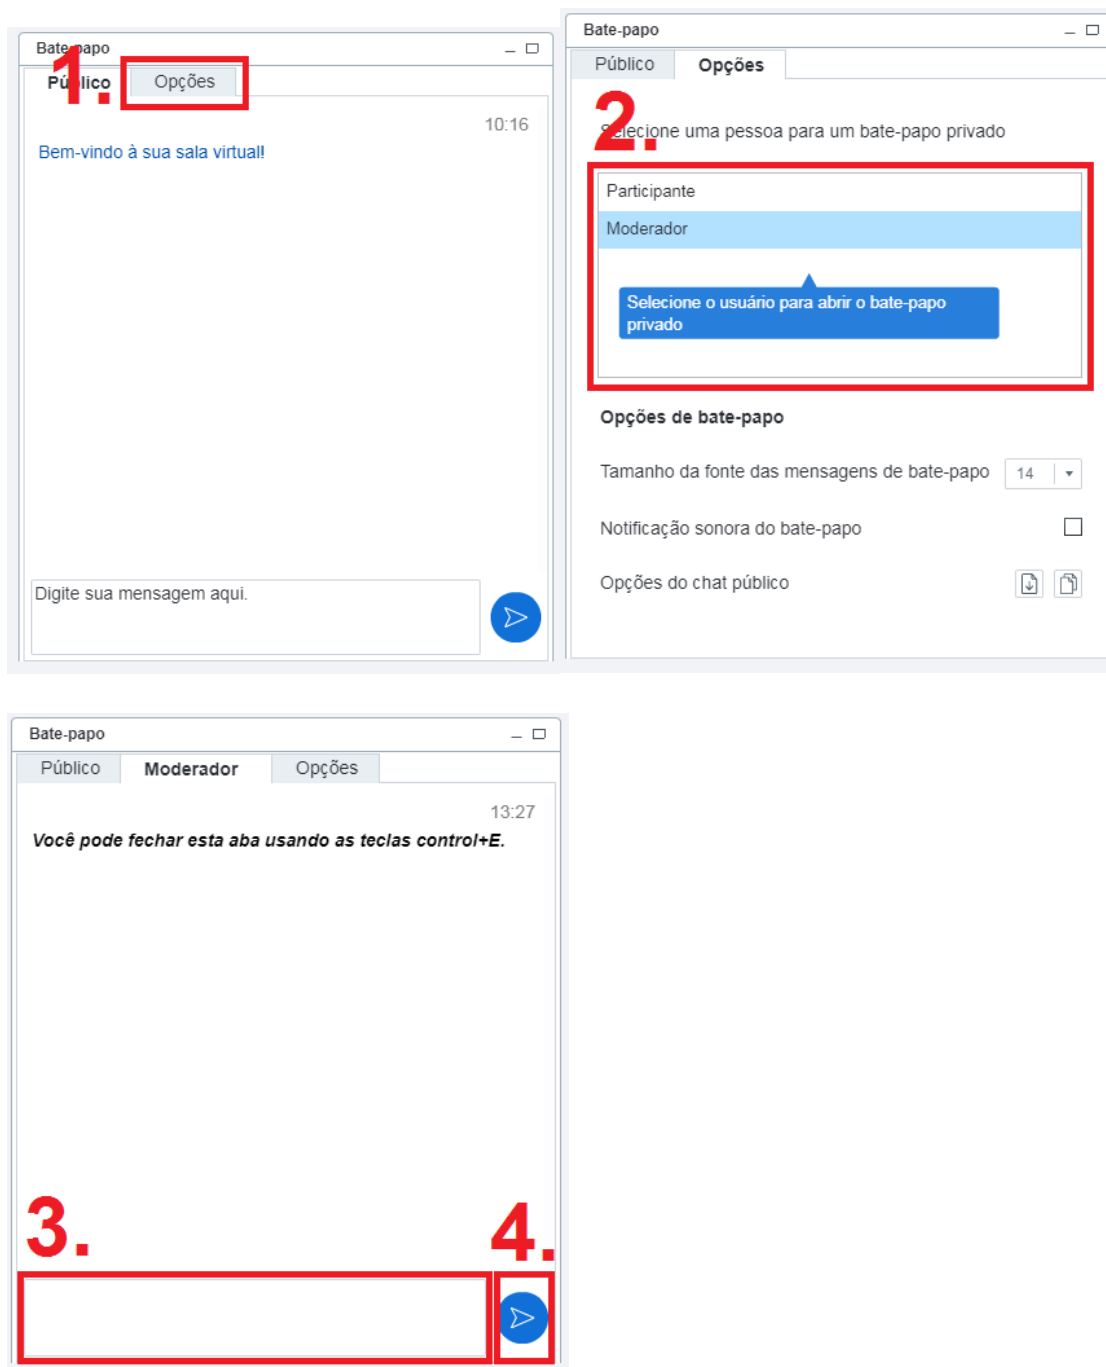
Bate-papo
1.
Público Opções
10:16
Bem-vindo à sua sala virtual!
Digite sua mensagem aqui.

Bate-papo
Público Opções
2.
Selecione uma pessoa para um bate-papo privado
Participante
Moderador
Selecione o usuário para abrir o bate-papo privado
Opções de bate-papo
Tamanho da fonte das mensagens de bate-papo 14
Notificação sonora do bate-papo
Opções do chat público

Bate-papo
Público Moderador Opções
13:27
Você pode fechar esta aba usando as teclas control+E.
3.
4.